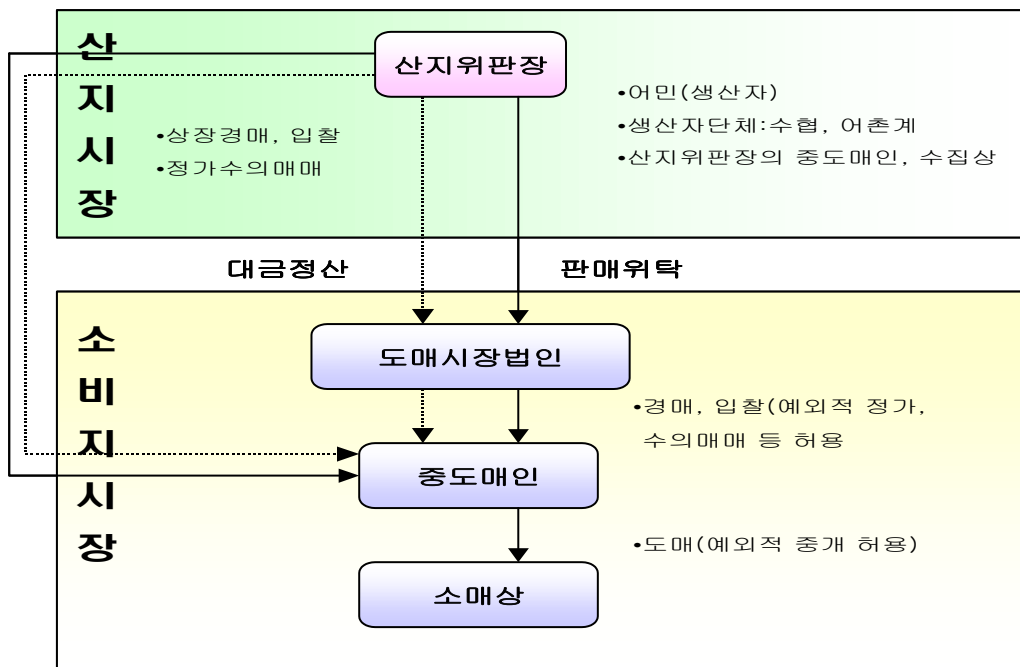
산지시장

산지위판장

•상장경매, 입찰
•정가수의매매

•어민(생산자)
•생산자단체:수협, 어촌계
•산지위판장의 중도매인, 수집상

대금정산

판매위탁

소비지시장

도매시장법인

•경매, 입찰(예외적 정가, 수의매매 등 허용

중도매인

•도매(예외적 중개 허용)

소매상